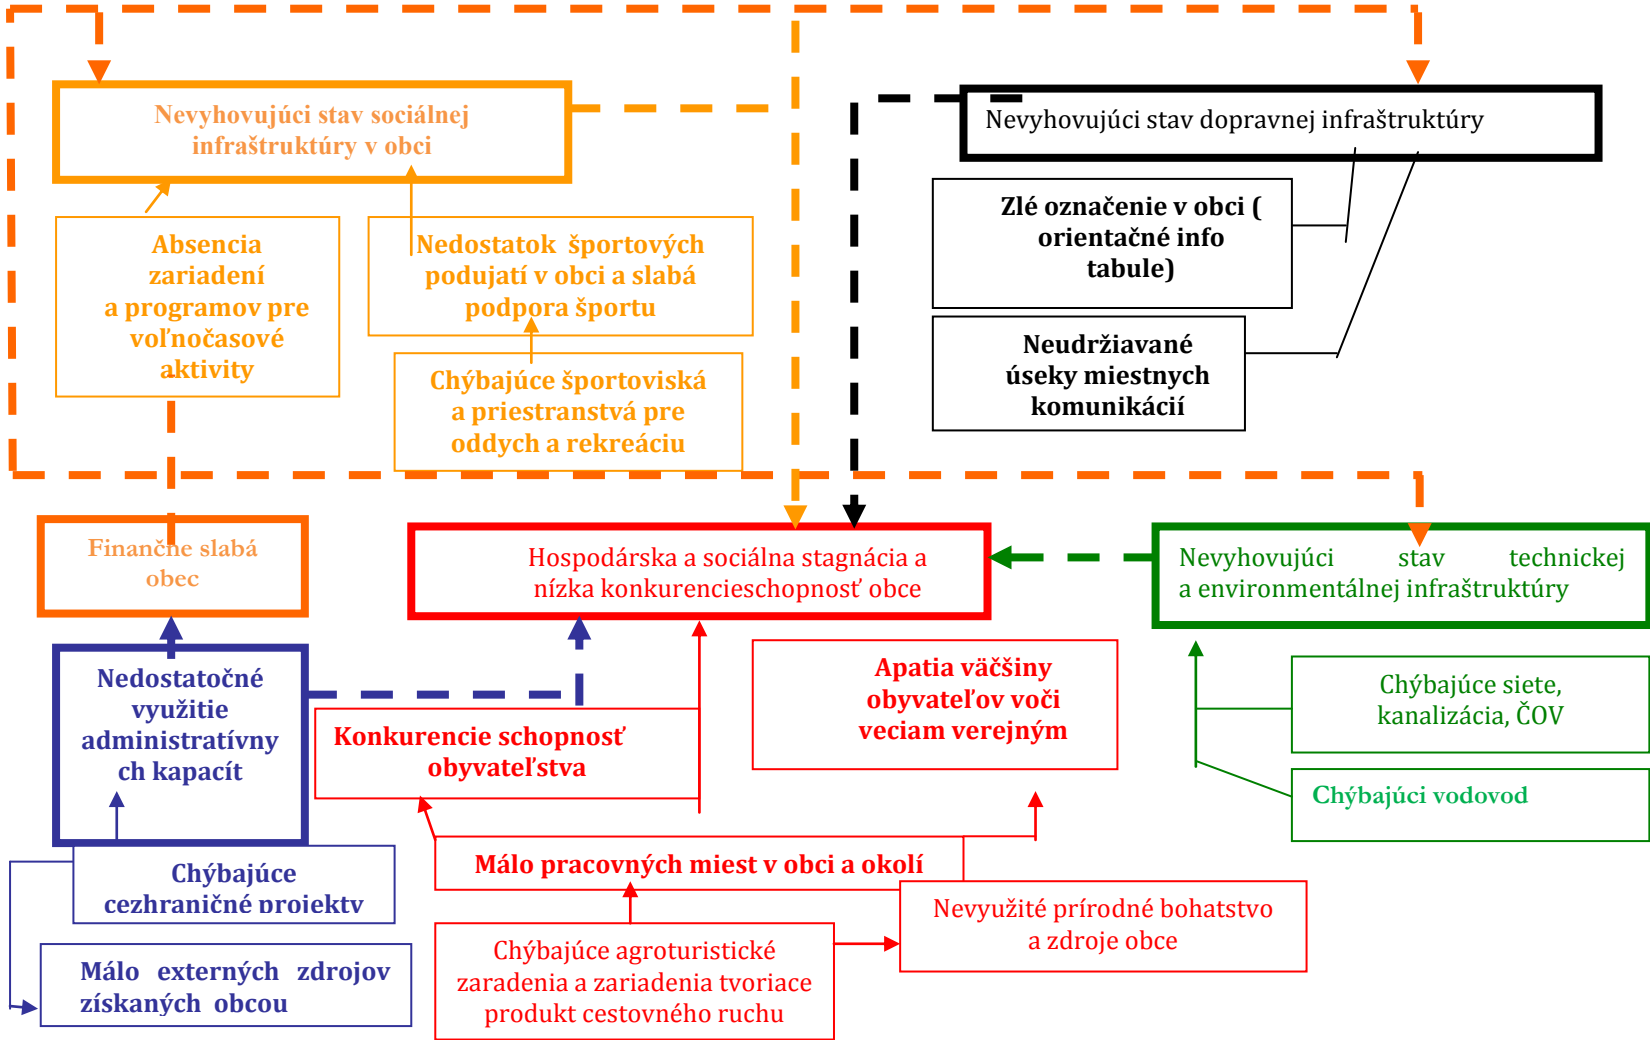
Nevyhovujúci stav sociálnej infraštruktúry v obci

Absencia zariadení a programov pre voľnočasové aktivity

Nedostatok športových podujatí v obci a slabá podpora športu

Chýbajúce športoviská a priestranstvá pre oddych a rekreáciu

Nevyhovujúci stav dopravnej infraštruktúry

Zlé označenie v obci ( orientačné info tabule)

Neudržiavané úseky miestnych komunikácií

Finančne slabá obec

Hospodárska a sociálna stagnácia a nízka konkurencieschopnosť obce

Nevyhovujúci stav technickej a environmentálnej infraštruktúry

Nedostatočné využitie administratívnych kapacít

Konkurencie schopnosť obyvateľstva

Apatia väčšiny obyvateľov voči veciam verejným

Chýbajúce siete, kanalizácia, ČOV

Chýbajúci vodovod

Chýbajúce cezhraničné projekty

Málo pracovných miest v obci a okolí

Nevyužité prírodné bohatstvo a zdroje obce

Málo externých zdrojov získaných obcou

Chýbajúce agroturistické zaradenia a zariadenia tvoriace produkt cestovného ruchu